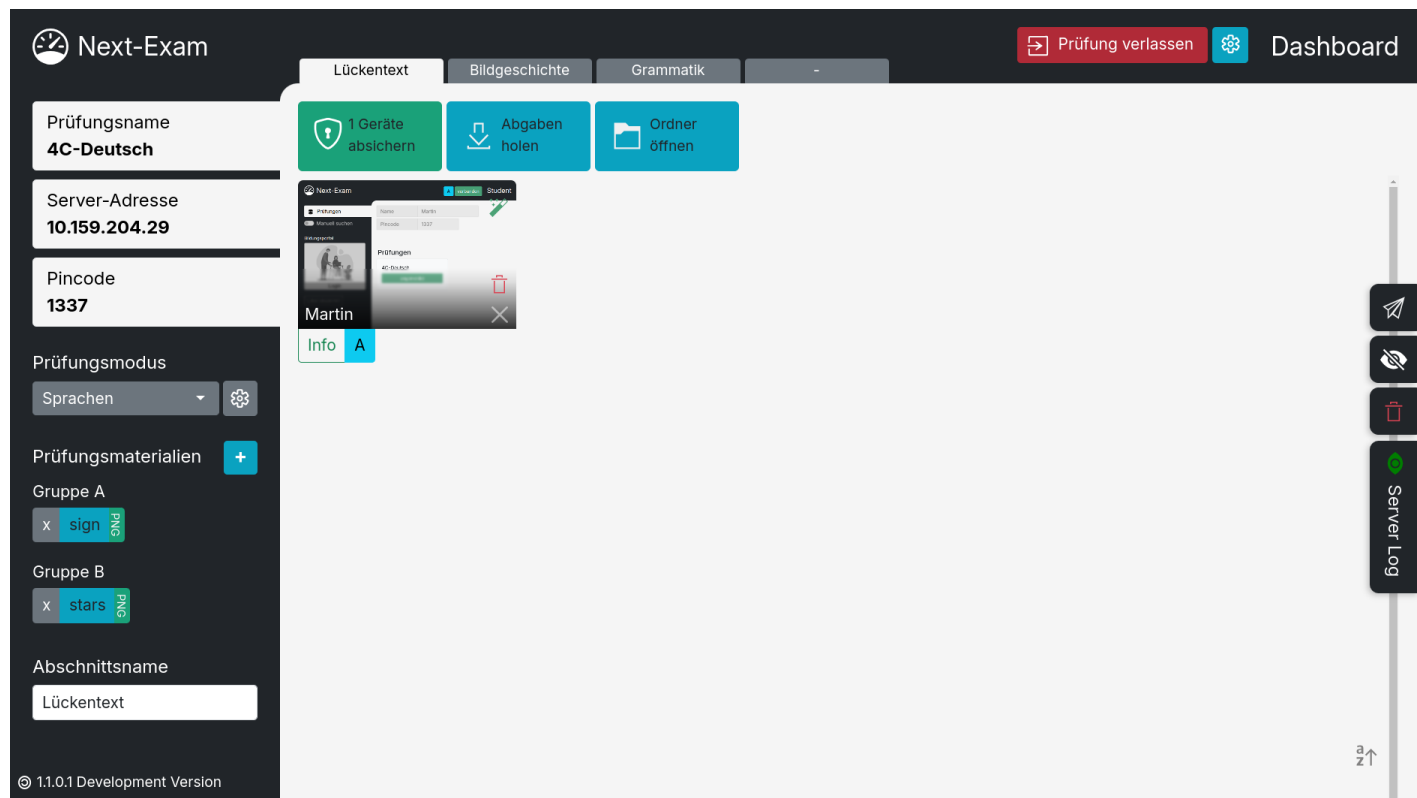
Next-Exam

Prüfung verlassen

Dashboard

Lückentext | Bildgeschichte | Grammatik | -

Prüfungsname
4C-Deutsch

Server-Adresse
10.159.204.29

Pincode
1337

Prüfungsmodus

Sprachen

Prüfungsmaterialien +

Gruppe A
x sign PNG

Gruppe B
x stars PNG

Abschnittsname
Lückentext

1.1.0.1 Development Version

1 Geräte absichern

Abgaben holen

Ordner öffnen

Next-Exam Student
Prüfungen
Name Martin
Pincode 1337
Prüfungen
4C-Deutsch

Martin

Info A

Server Log

a z